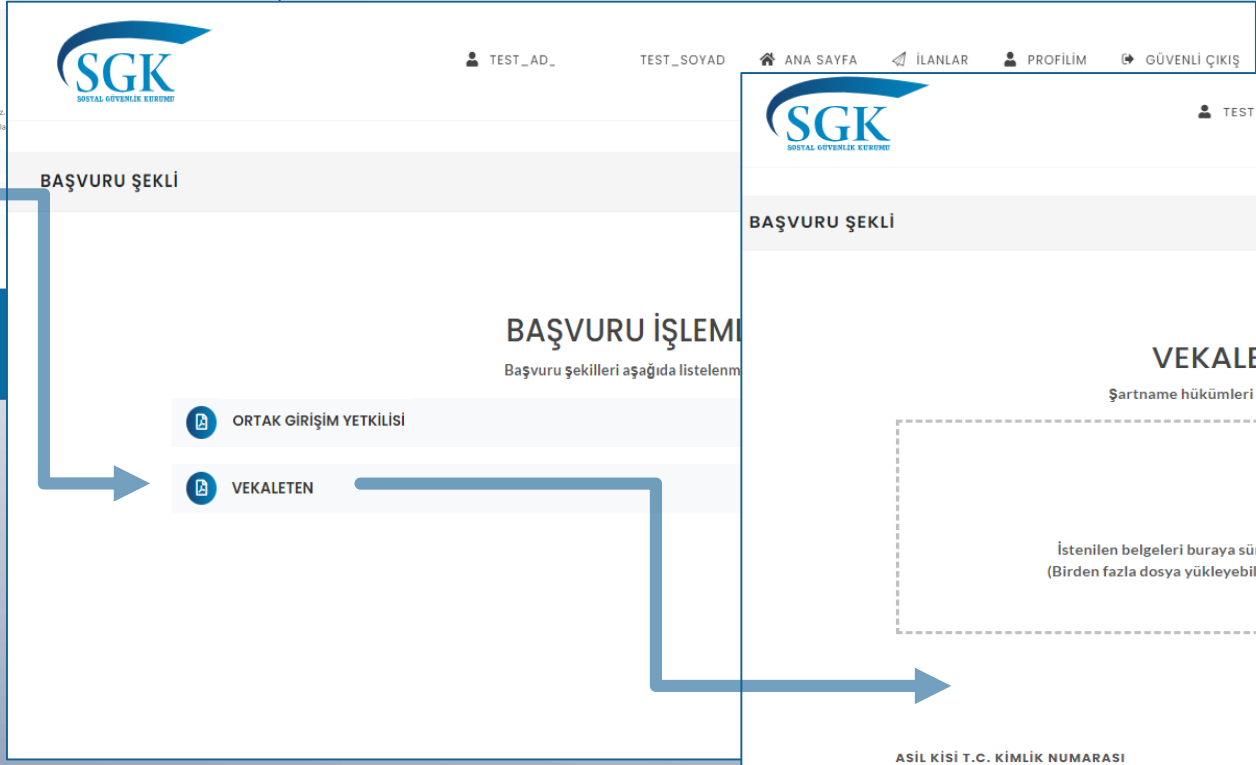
SGK
SOSYAL GÜVENLİK KURUMU

TEST_AD_ TEST_SOYAD ANA SAYFA İLANLAR PROFİLİM GÜVENLİ ÇIKIŞ

BAŞVURU ŞEKLİ

BAŞVURU İŞLEMİ
Başvuru şekilleri aşağıda listelenm

ORTAK GİRİŞİM YETKİLİSİ

VEKALETEN

SGK
SOSYAL GÜVENLİK KURUMU

TEST

BAŞVURU ŞEKLİ

VEKALE
Şartname hükümleri

İstenilen belgeleri buraya sü
(Birden fazla dosya yükleyebil

ASIL KİŞİ T.C. KİMLİK NUMARASI